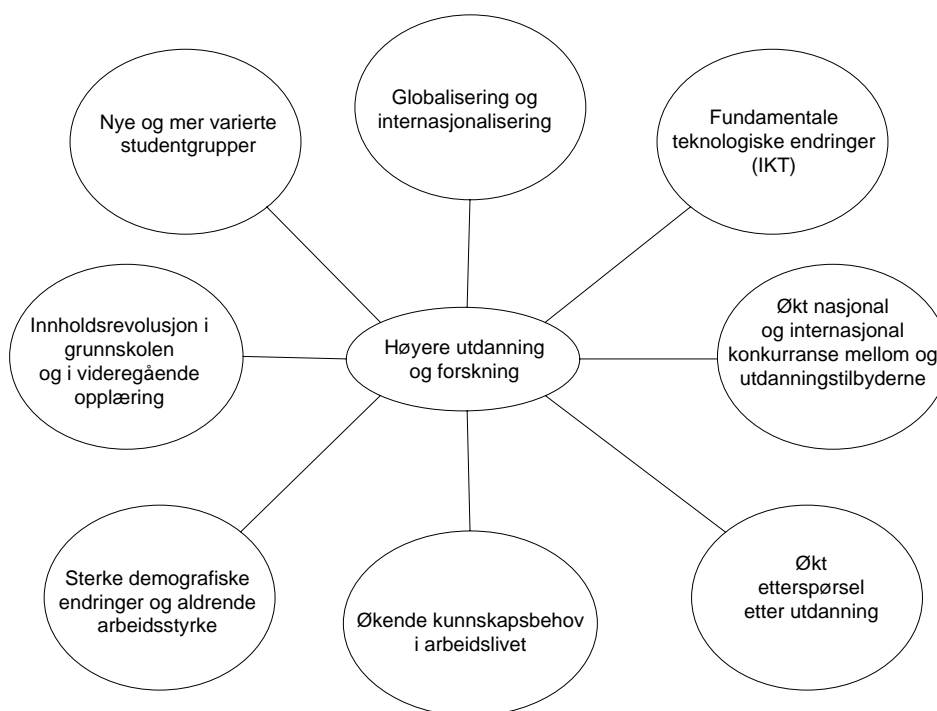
Høyere utdanning og forskning

Nye og mer varierte studentgrupper

Globalisering og internasjonalisering

Fundamentale teknologiske endringer (IKT)

Innholdsrevolusjon i grunnskolen og i videregående opplæring

Økt nasjonal og internasjonal konkurranse mellom og utdanningstilbyderne

Sterke demografiske endringer og aldrende arbeidsstyrke

Økende kunnskapsbehov i arbeidslivet

Økt etterspørsel etter utdanning